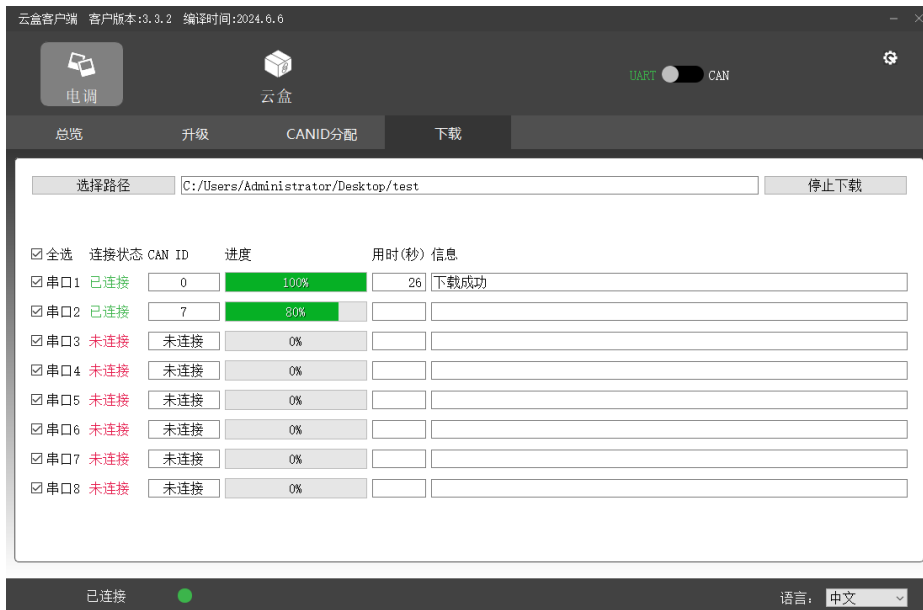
云盒客户端 客户版本:3.3.2 编译时间:2024.6.6

电调

云盒

UART CAN

总览 升级 CANID分配 下载

选择路径 C:/Users/Administrator/Desktop/test 停止下载

| ☑全选 | 连接状态 | CAN ID | 进度 | 用时(秒) | 信息 |
|---|---|---|---|---|---|
| ☑串口1 | 已连接 | 0 | 100% | 26 | 下载成功 |
| ☑串口2 | 已连接 | 7 | 80% | | |
| ☑串口3 | 未连接 | 未连接 | 0% | | |
| ☑串口4 | 未连接 | 未连接 | 0% | | |
| ☑串口5 | 未连接 | 未连接 | 0% | | |
| ☑串口6 | 未连接 | 未连接 | 0% | | |
| ☑串口7 | 未连接 | 未连接 | 0% | | |
| ☑串口8 | 未连接 | 未连接 | 0% | | |

已连接

语言: 中文